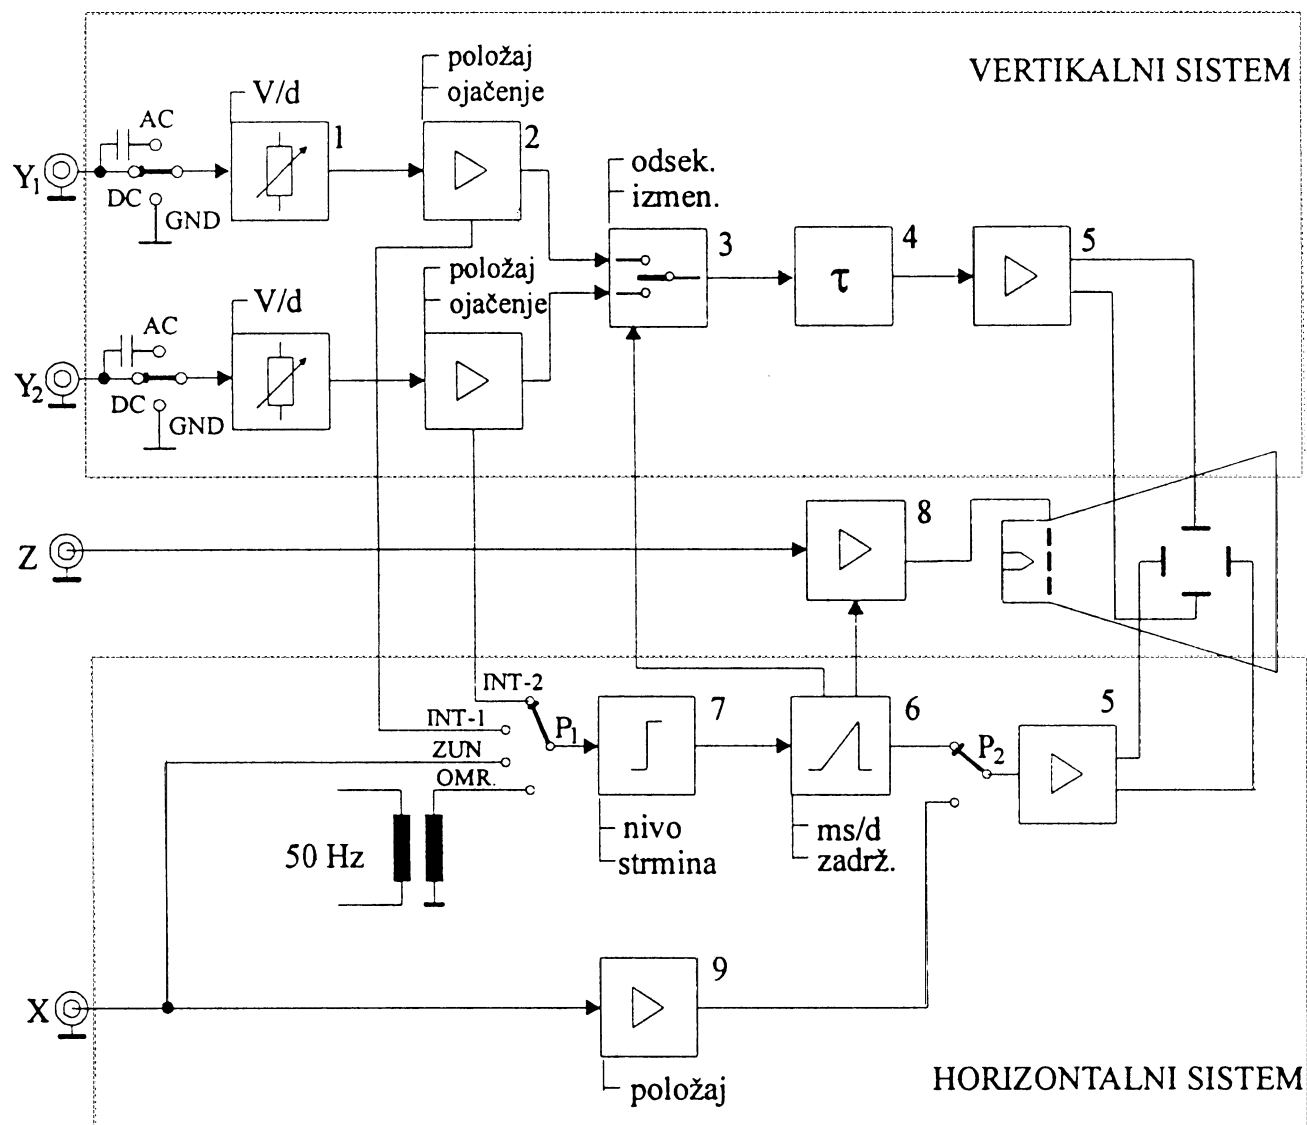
VERTIKALNI SISTEM

položaj
pojačanje

V/d
AC
1
2
$Y_1$
DC
GND

odsek.
izmen.
3
4
5
$\tau$

položaj
ojačenje
V/d
AC
$Y_2$
DC
GND

8
Z

INT-2
INT-1
ZUN
OMR.
$P_1$
7
6
$P_2$
5

50 Hz
nivo
strmina
ms/d
zadrž.

9
X
položaj

HORIZONTALNI SISTEM